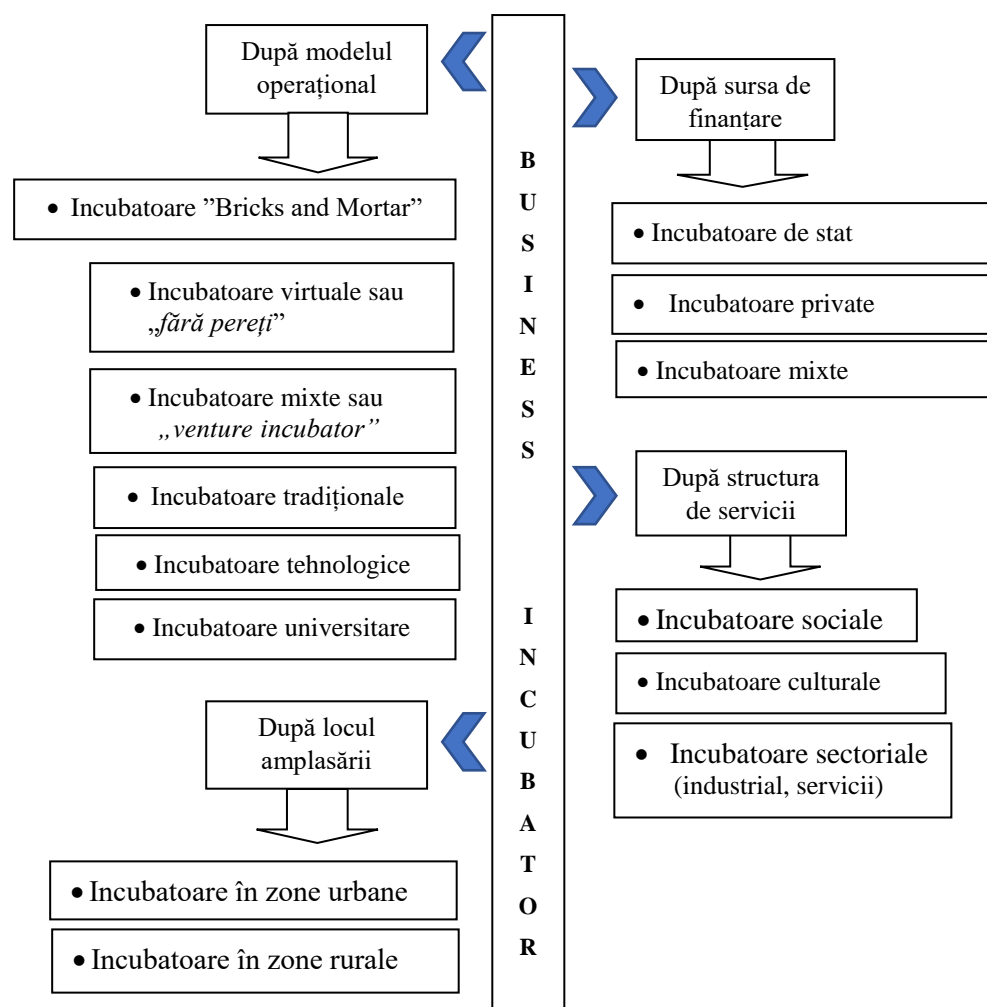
După modelul operațional

• Incubatoare ”Bricks and Mortar”

• Incubatoare virtuale sau „fără pereți”

• Incubatoare mixte sau „venture incubator”

• Incubatoare tradiționale

• Incubatoare tehnologice

• Incubatoare universitare

După locul amplasării

• Incubatoare în zone urbane

• Incubatoare în zone rurale

B U S I N E S S

I N C U B A T O R

După sursa de finanțare

• Incubatoare de stat

• Incubatoare private

• Incubatoare mixte

După structura de servicii

• Incubatoare sociale

• Incubatoare culturale

• Incubatoare sectoriale (industrial, servicii)